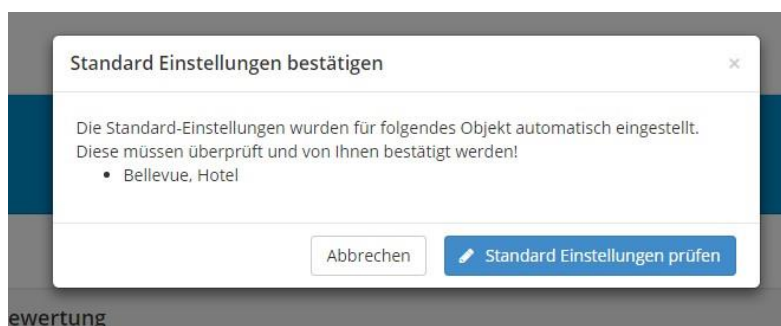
Standard Einstellungen bestätigen

×

Die Standard-Einstellungen wurden für folgendes Objekt automatisch eingestellt. Diese müssen überprüft und von Ihnen bestätigt werden!

- Bellevue, Hotel

Abbrechen

Standard Einstellungen prüfen

ewertung